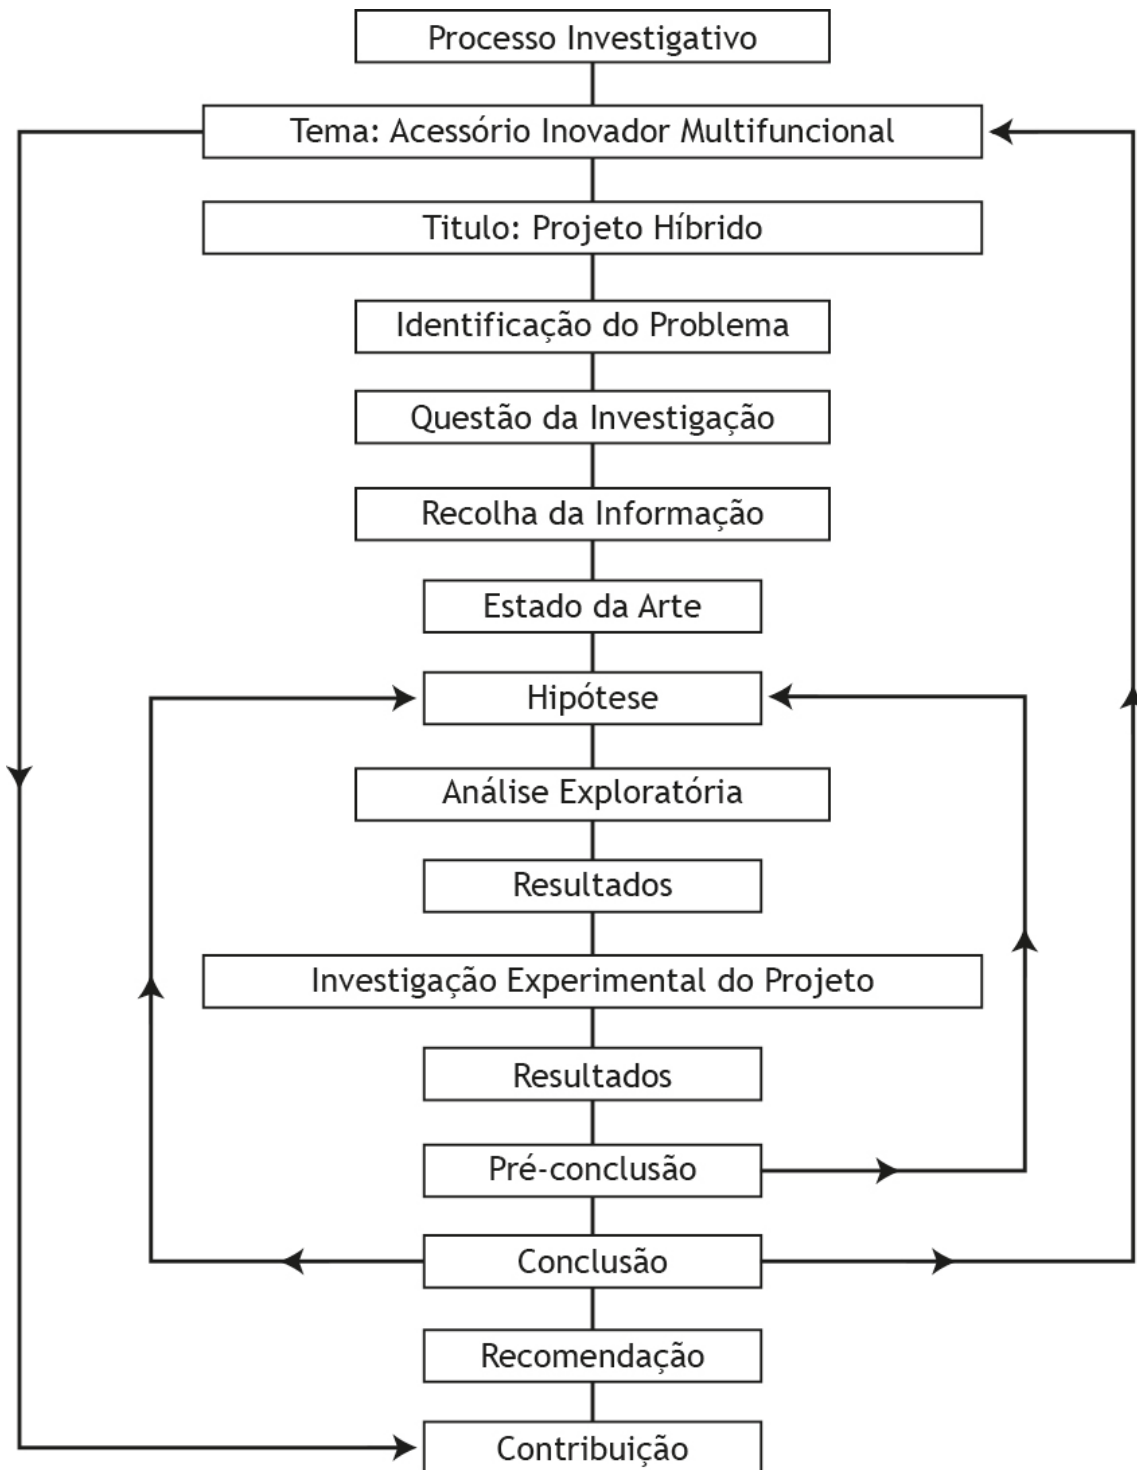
Processo Investigativo

Tema: Acessório Inovador Multifuncional

Titulo: Projeto Híbrido

Identificação do Problema

Questão da Investigação

Recolha da Informação

Estado da Arte

Hipótese

Análise Exploratória

Resultados

Investigação Experimental do Projeto

Resultados

Pré-conclusão

Conclusão

Recomendação

Contribuição